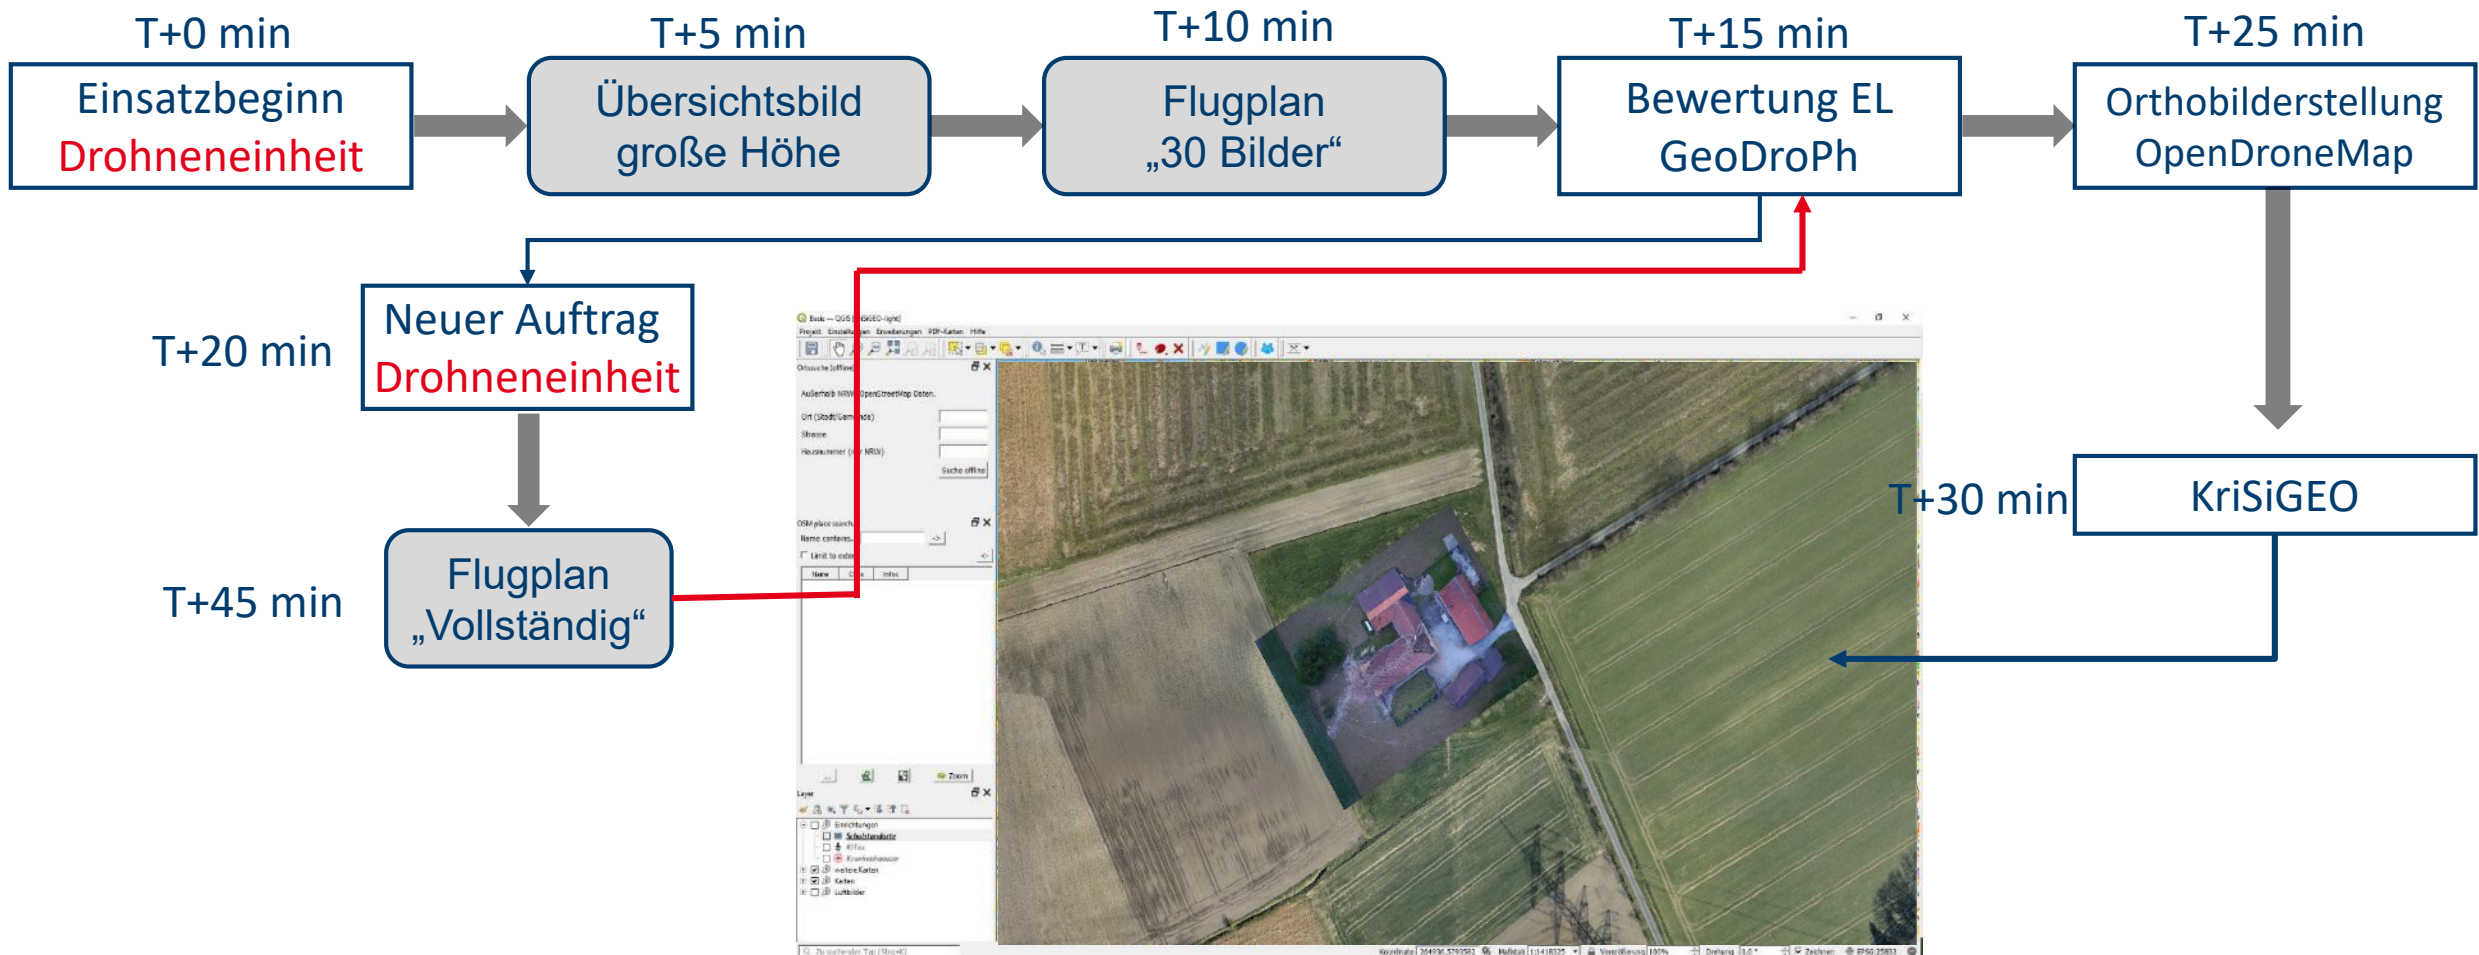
T+0 min
Einsatzbeginn
Drohneneinheit

T+5 min
Übersichtsbild
große Höhe

T+10 min
Flugplan
„30 Bilder“

T+15 min
Bewertung EL
GeoDroPh

T+25 min
Orthobilderstellung
OpenDroneMap

T+20 min
Neuer Auftrag
Drohneneinheit

T+30 min
KriSiGEO

T+45 min
Flugplan
„Vollständig“

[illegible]
Projekt Einstellungen Erweiterungen PDF-Karten Hilfe
Ortssuche (offline)
Außerhalb NRW OpenStreetMap Daten.
Ort (Stadt/Gemeinde)
Strasse
Hausnummer (nur NRW)
Suche offline
OSM place search
Name contains
Limit to extent
Name
Infos
Zoom
Layer
Einrichtungen
Schulstandorte
KiTas
Krankenhaeuser
weitere Karten
Karten
Luftbilder
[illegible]